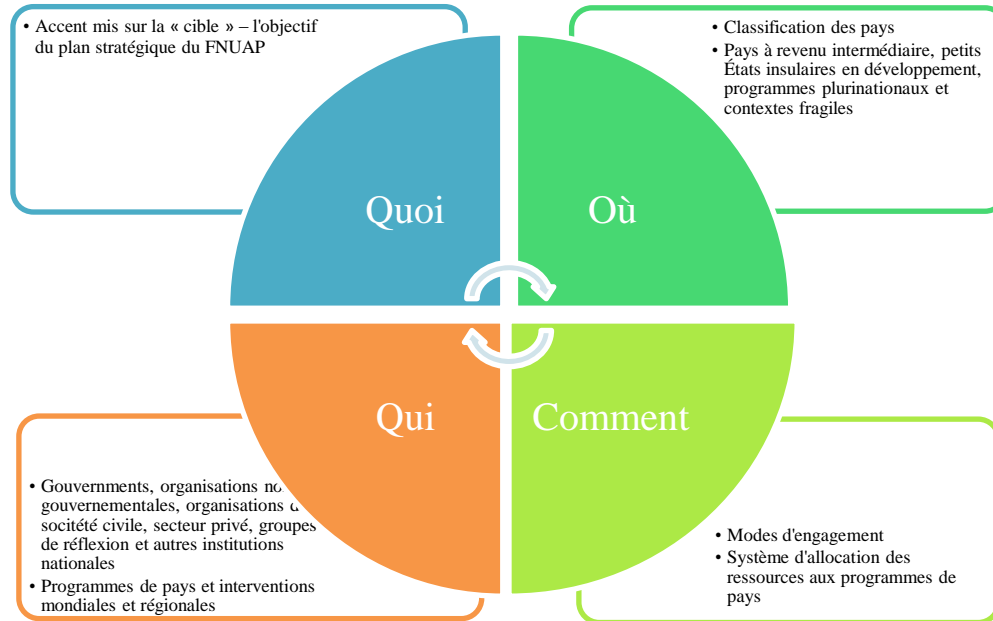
• Accent mis sur la « cible » – l'objectif du plan stratégique du FNUAP

• Classification des pays
• Pays à revenu intermédiaire, petits États insulaires en développement, programmes plurinationaux et contextes fragiles

Quoi

Où

Qui

Comment

• Gouvernments, organisations no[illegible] gouvernementales, organisations d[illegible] socitété civile, secteur privé, groupes de réflexion et autres institutions nationales
• Programmes de pays et interventions mondiales et régionales

• Modes d'engagement
• Système d'allocation des ressources aux programmes de pays